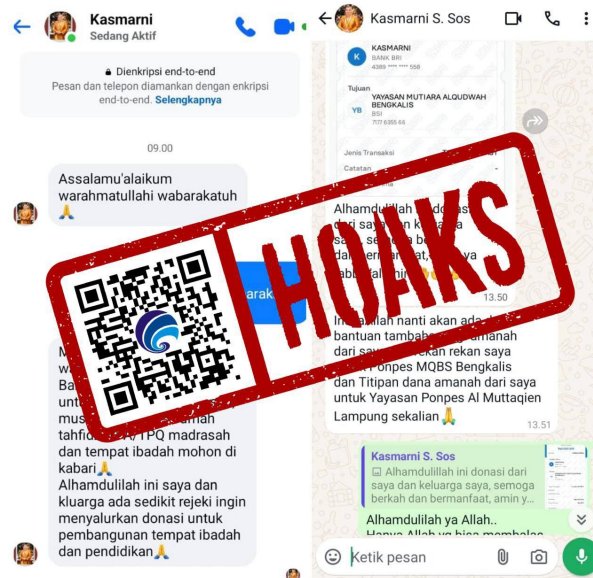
Kasmarni
Sedang Aktif

Dienkripsi end-to-end
Pesan dan telepon diamankan dengan enkripsi end-to-end. Selengkapnya

09.00

Assalamu'alaikum warahmatullahi wabarakatuh🙏

arak

M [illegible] w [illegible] Ba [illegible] untu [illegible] mus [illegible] tahfid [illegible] TPQ madrasah dan tempat ibadah mohon di kabari🙏
Alhamdulilah ini saya dan kluarga ada sedikit rejeki ingin menyalurkan donasi untuk pembangunan tempat ibadah dan pendidikan🙏

Kasmarni S. Sos

KASMARNI
BANK BRI
4389 **** *** 558

Tujuan
YAYASAN MUTIARA ALQUDWAH BENGKALIS
BSI
717 6355 66

Jenis Transaksi
Catatan

Alhamdulillah ini donasi dari saya dan k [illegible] saya, semoga be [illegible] dan bermanfaat, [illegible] ya rabbal alamin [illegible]
13.50

Insyaallah nanti akan ada lagi bantuan tambahan dana amanah dari saya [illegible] rekan rekan saya untuk Ponpes MQBS Bengkalis dan Titipan dana amanah dari saya untuk Yayasan Ponpes Al Muttaqien Lampung sekalian🙏
13.51

Kasmarni S. Sos
Alhamdulillah ini donasi dari saya dan keluarga saya, semoga berkah dan bermanfaat, amin y...

Alhamdulilah ya Allah..
Hanya Allah yg bisa membalas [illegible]

Ketik pesan

HOAKS